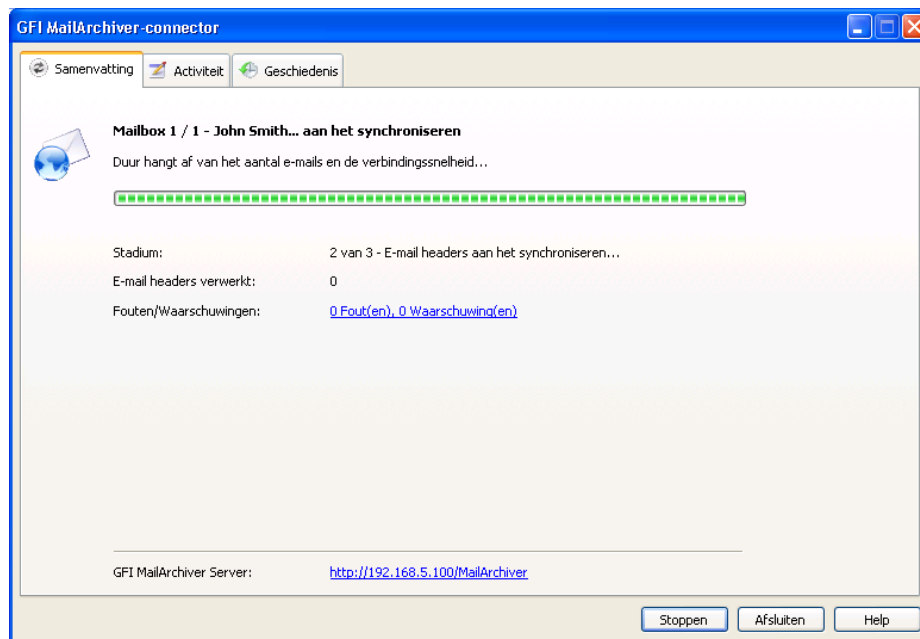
GFI MailArchiver-connector

Samenvatting | Activiteit | Geschiedenis

Mailbox 1 / 1 - John Smith... aan het synchroniseren

Duur hangt af van het aantal e-mails en de verbindingssnelheid...

Stadium: 2 van 3 - E-mail headers aan het synchroniseren...

E-mail headers verwerkt: 0

Fouten/Waarschuwingen: 0 Fout(en), 0 Waarschuwing(en)

GFI MailArchiver Server: http://192.168.5.100/MailArchiver

Stoppen | Afsluiten | Help